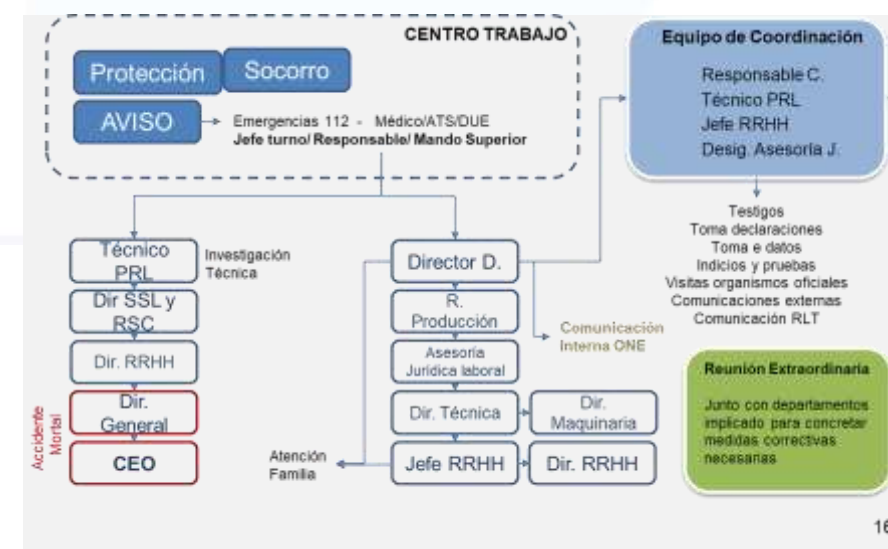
CENTRO TRABAJO

Protección

Socorro

AVISO

Emergencias 112 - Médico/ATS/DUE
Jefe turno/ Responsable/ Mando Superior

Equipo de Coordinación

Responsable C.
Técnico PRL
Jefe RRHH
Desig. Asesoría J.

Testigos
Toma declaraciones
Toma e datos
Indicios y pruebas
Visitas organismos oficiales
Comunicaciones externas
Comunicación RLT

Técnico PRL

Investigación Técnica

Dir SSL y RSC

Dir. RRHH

Dir. General

CEO

Accidente Mortal

Director D.

R. Producción

Comunicación Interna ONE

Asesoría Jurídica laboral

Dir. Técnica

Dir. Maquinaria

Atención Familia

Jefe RRHH

Dir. RRHH

Reunión Extraordinaria

Junto con departamentos implicado para concretar medidas correctivas necesarias

16